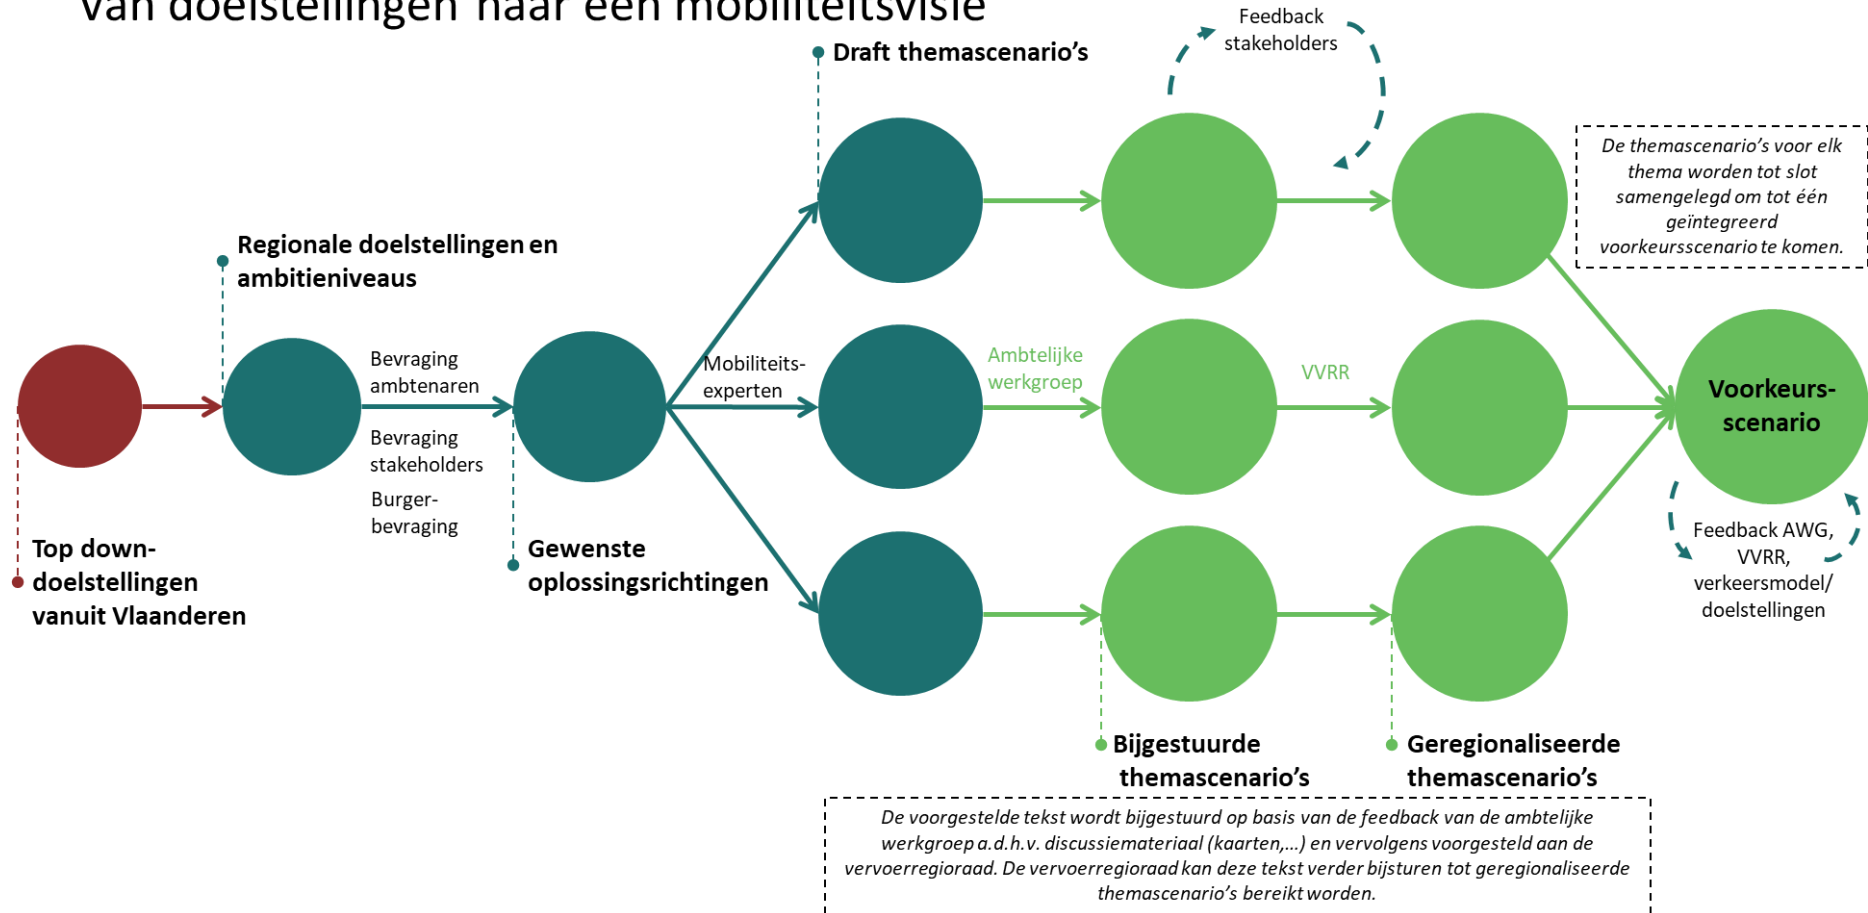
Van doelstellingen naar een mobiliteitsvisie

Feedback stakeholders

Draft themascenario's

De themascenario's voor elk thema worden tot slot samengelegd om tot één geïntegreerd voorkeursscenario te komen.

Regionale doelstellingen en ambitieniveaus

Bevraging ambtenaren

Bevraging stakeholders

Burger-bevraging

Mobiliteits-experten

Ambtelijke werkgroep

VVRR

Voorkeurs-scenario

Feedback AWG, VVRR, verkeersmodel/ doelstellingen

Top down-doelstellingen vanuit Vlaanderen

Gewenste oplossingsrichtingen

Bijgestuurde themascenario's

Geregionaliseerde themascenario's

De voorgestelde tekst wordt bijgestuurd op basis van de feedback van de ambtelijke werkgroep a.d.h.v. discussiemateriaal (kaarten,...) en vervolgens voorgesteld aan de vervoerregioraad. De vervoerregioraad kan deze tekst verder bijsturen tot geregionaliseerde themascenario's bereikt worden.